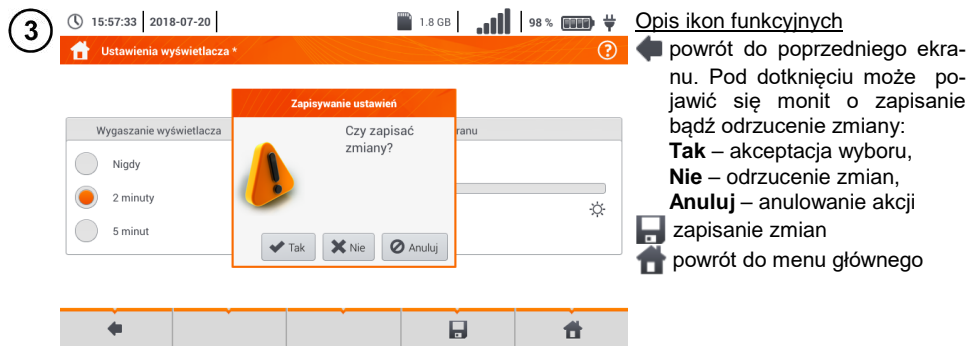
3

15:57:33 | 2018-07-20 | 1.8 GB | 98 %

Ustawienia wyświetlacza *

Wygaszanie wyświetlacza

Nigdy

2 minuty

5 minut

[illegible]ranu

Zapisywanie ustawień

Czy zapisać zmiany?

Tak

Nie

Anuluj

Opis ikon funkcyjnych

powrót do poprzedniego ekranu. Pod dotknięciu może pojawić się monit o zapisanie bądź odrzucenie zmiany:
**Tak** – akceptacja wyboru,
**Nie** – odrzucenie zmian,
**Anuluj** – anulowanie akcji

zapisanie zmian

powrót do menu głównego